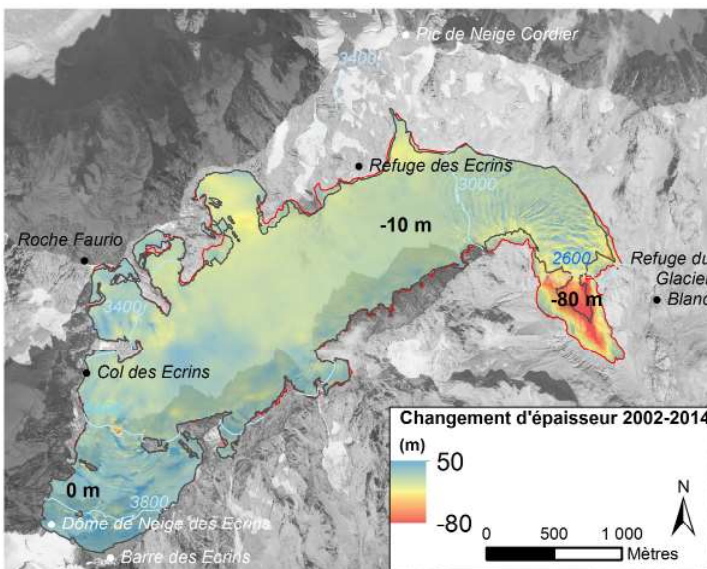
Pic de Neige Cordier
2400
Refuge des Ecrins
3000
-10 m
Roche Faurio
2600
Refuge du Glacier Blanc
-80 m
3400
Col des Ecrins
Changement d'épaisseur 2002-2014
(m)
50
-80
0 m
3800
Dôme de Neige des Ecrins
Barre des Ecrins
0
500
1 000
Mètres
N